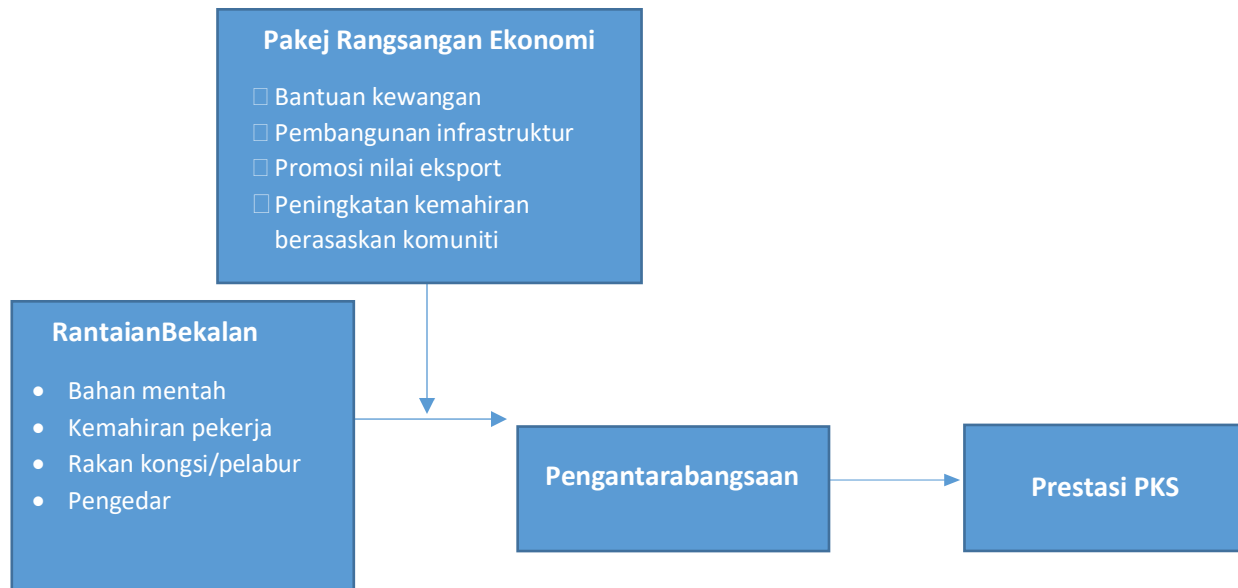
Pakej Rangsangan Ekonomi

Bantuan kewangan
Pembangunan infrastruktur
Promosi nilai eksport
Peningkatan kemahiran berasaskan komuniti

RantaianBekalan

- Bahan mentah
- Kemahiran pekerja
- Rakan kongsi/pelabur
- Pengedar

Pengantarabangsaan

Prestasi PKS